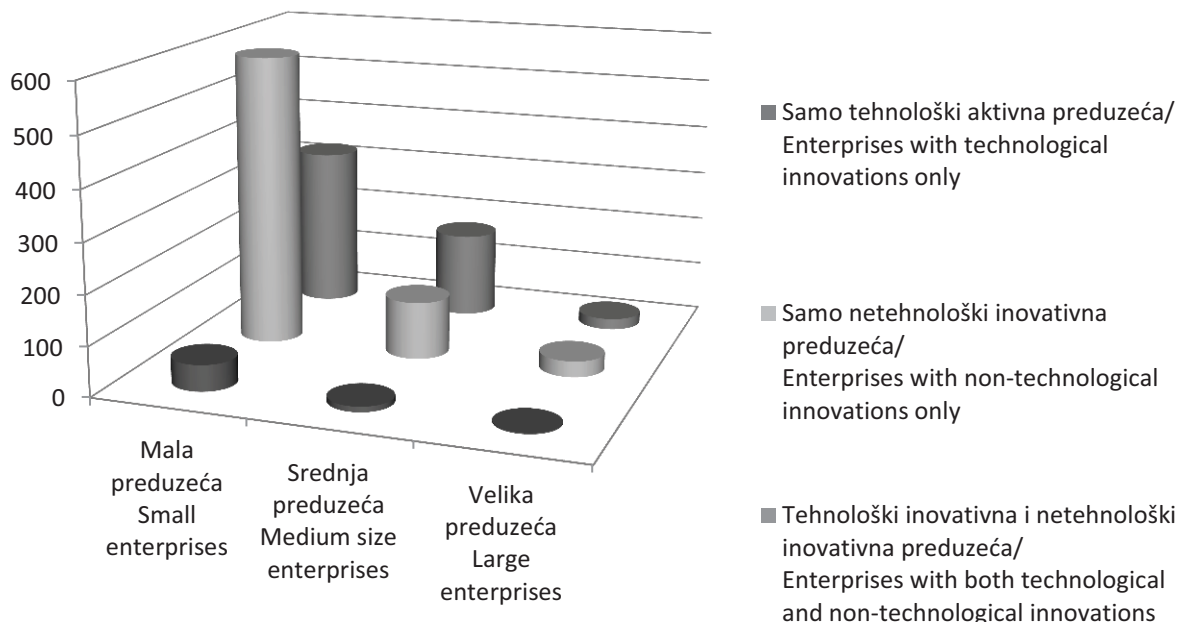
600
500
400
300
200
100
0

Mala preduzeća Small enterprises

Srednja preduzeća Medium size enterprises

Velika preduzeća Large enterprises

Samo tehnološki aktivna preduzeća/ Enterprises with technological innovations only

Samo netehnološki inovativna preduzeća/ Enterprises with non-technological innovations only

Tehnološki inovativna i netehnološki inovativna preduzeća/ Enterprises with both technological and non-technological innovations